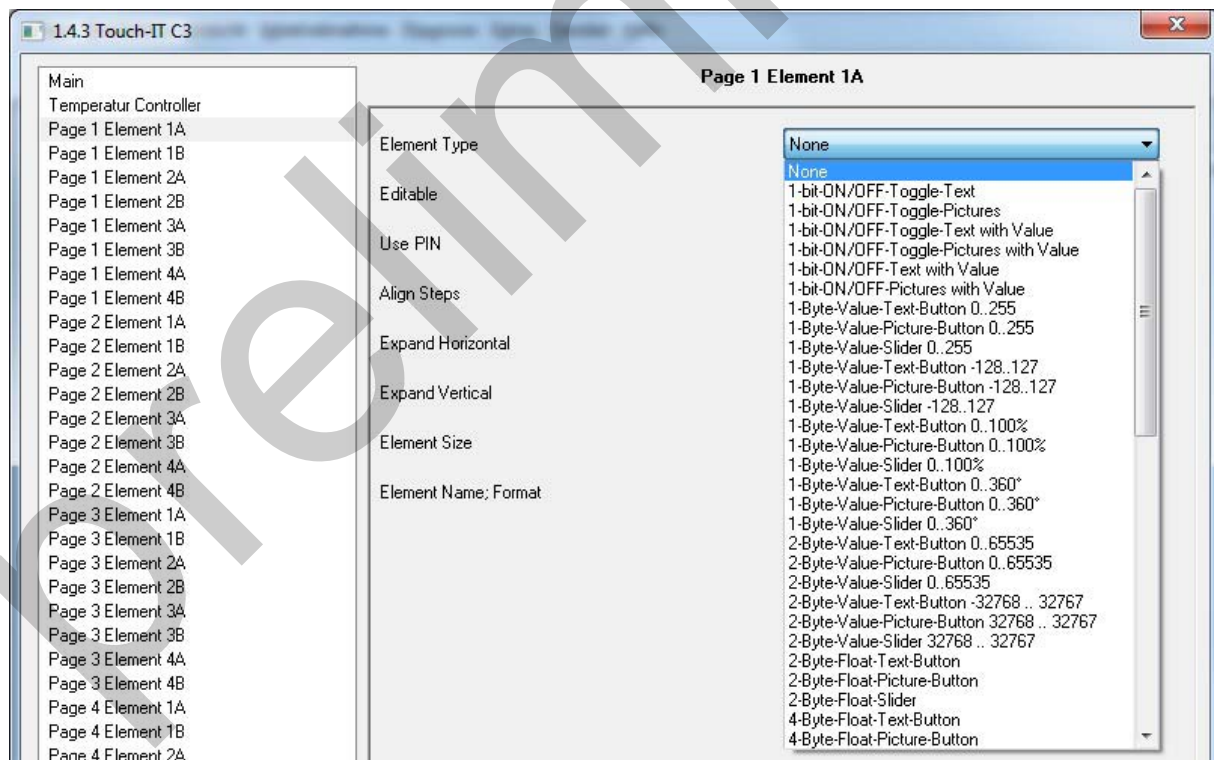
1.4.3 Touch-IT C3

Main
Temperatur Controller
Page 1 Element 1A
Page 1 Element 1B
Page 1 Element 2A
Page 1 Element 2B
Page 1 Element 3A
Page 1 Element 3B
Page 1 Element 4A
Page 1 Element 4B
Page 2 Element 1A
Page 2 Element 1B
Page 2 Element 2A
Page 2 Element 2B
Page 2 Element 3A
Page 2 Element 3B
Page 2 Element 4A
Page 2 Element 4B
Page 3 Element 1A
Page 3 Element 1B
Page 3 Element 2A
Page 3 Element 2B
Page 3 Element 3A
Page 3 Element 3B
Page 3 Element 4A
Page 3 Element 4B
Page 4 Element 1A
Page 4 Element 1B
Page 4 Element 2A

Page 1 Element 1A

Element Type
Editable
Use PIN
Align Steps
Expand Horizontal
Expand Vertical
Element Size
Element Name; Format

None
None
1-bit-ON/OFF-Toggle-Text
1-bit-ON/OFF-Toggle-Pictures
1-bit-ON/OFF-Toggle-Text with Value
1-bit-ON/OFF-Toggle-Pictures with Value
1-bit-ON/OFF-Text with Value
1-bit-ON/OFF-Pictures with Value
1-Byte-Value-Text-Button 0..255
1-Byte-Value-Picture-Button 0..255
1-Byte-Value-Slider 0..255
1-Byte-Value-Text-Button -128..127
1-Byte-Value-Picture-Button -128..127
1-Byte-Value-Slider -128..127
1-Byte-Value-Text-Button 0..100%
1-Byte-Value-Picture-Button 0..100%
1-Byte-Value-Slider 0..100%
1-Byte-Value-Text-Button 0..360°
1-Byte-Value-Picture-Button 0..360°
1-Byte-Value-Slider 0..360°
2-Byte-Value-Text-Button 0..65535
2-Byte-Value-Picture-Button 0..65535
2-Byte-Value-Slider 0..65535
2-Byte-Value-Text-Button -32768 .. 32767
2-Byte-Value-Picture-Button 32768 .. 32767
2-Byte-Value-Slider 32768 .. 32767
2-Byte-Float-Text-Button
2-Byte-Float-Picture-Button
2-Byte-Float-Slider
4-Byte-Float-Text-Button
4-Byte-Float-Picture-Button